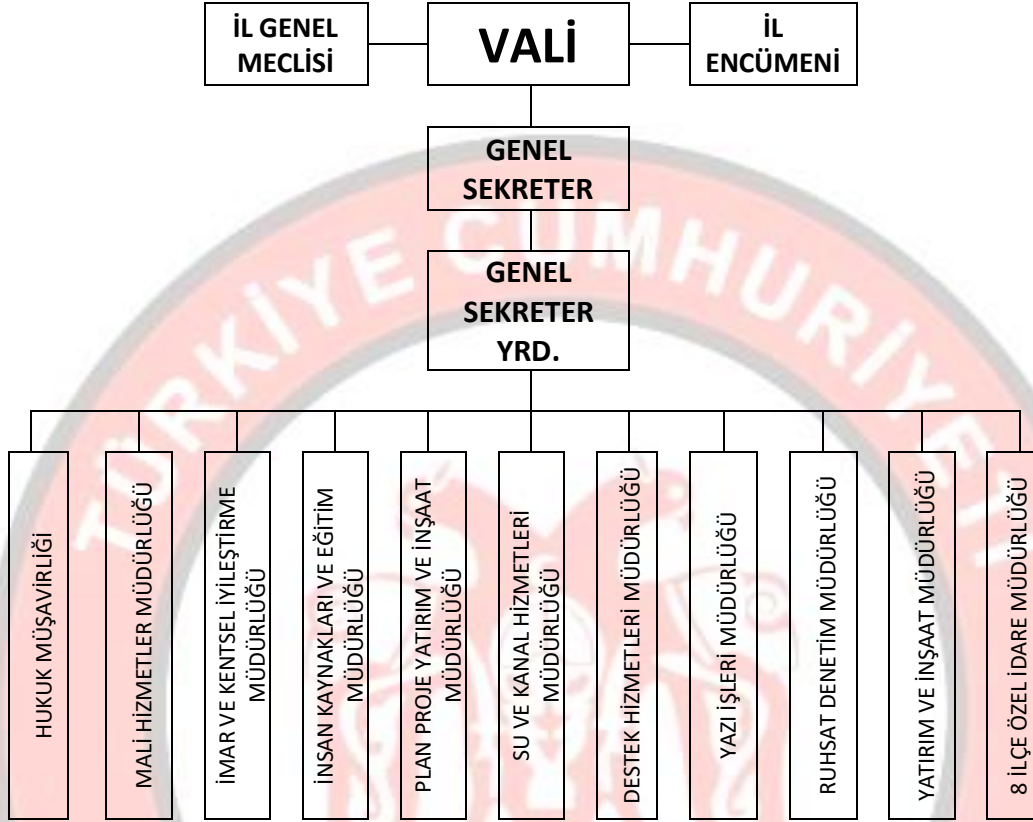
İL GENEL MECLİSİ

VALİ

İL ENCÜMENİ

GENEL SEKRETER

GENEL SEKRETER YRD.

HUKUK MÜŞAVİRLİĞİ

MALİ HİZMETLER MÜDÜRLÜĞÜ

İMAR VE KENTSEL İYİLEŞTİRME MÜDÜRLÜĞÜ

İNSAN KAYNAKLARI VE EĞİTİM MÜDÜRLÜĞÜ

PLAN PROJE YATIRIM VE İNŞAAT MÜDÜRLÜĞÜ

SU VE KANAL HİZMETLERİ MÜDÜRLÜĞÜ

DESTEK HİZMETLERİ MÜDÜRLÜĞÜ

YAZI İŞLERİ MÜDÜRLÜĞÜ

RUHSAT DENETİM MÜDÜRLÜĞÜ

YATIRIM VE İNŞAAT MÜDÜRLÜĞÜ

8 İLÇE ÖZEL İDARE MÜDÜRLÜĞÜ

TÜRKİYE CUMHURİYETİ